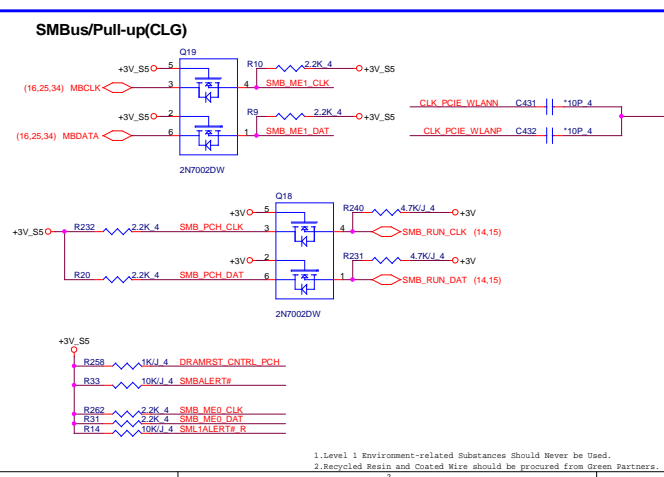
SMBus/Pull-up(CLG)

Q19
+3V_S5 5
(16,25,34) MBCLK 3
4 SMB_ME1_CLK
R10 2.2K_4 +3V_S5
+3V_S5 2
(16,25,34) MBDATA 6
1 SMB_ME1_DAT
R9 2.2K_4 +3V_S5
2N7002DW

CLK_PCIE_WLANN C431 *10P_4
CLK_PCIE_WLANP C432 *10P_4

Q18
+3V 5
+3V_S5 R232 2.2K_4 SMB_PCH_CLK 3
4 SMB_RUN_CLK (14,15)
R240 4.7K/J_4 +3V
+3V 2
R20 2.2K_4 SMB_PCH_DAT 6
1 SMB_RUN_DAT (14,15)
R231 4.7K/J_4 +3V
2N7002DW

+3V_S5
R258 1K/J_4 DRAMRST_CNTRL_PCH
R33 10K/J_4 SMBALERT#
R262 2.2K_4 SMB_ME0_CLK
R31 2.2K_4 SMB_ME0_DAT
R14 10K/J_4 SML1ALERT#_R

1.Level 1 Environment-related Substances Should Never be Used.
2.Recycled Resin and Coated Wire should be procured from Green Partners.